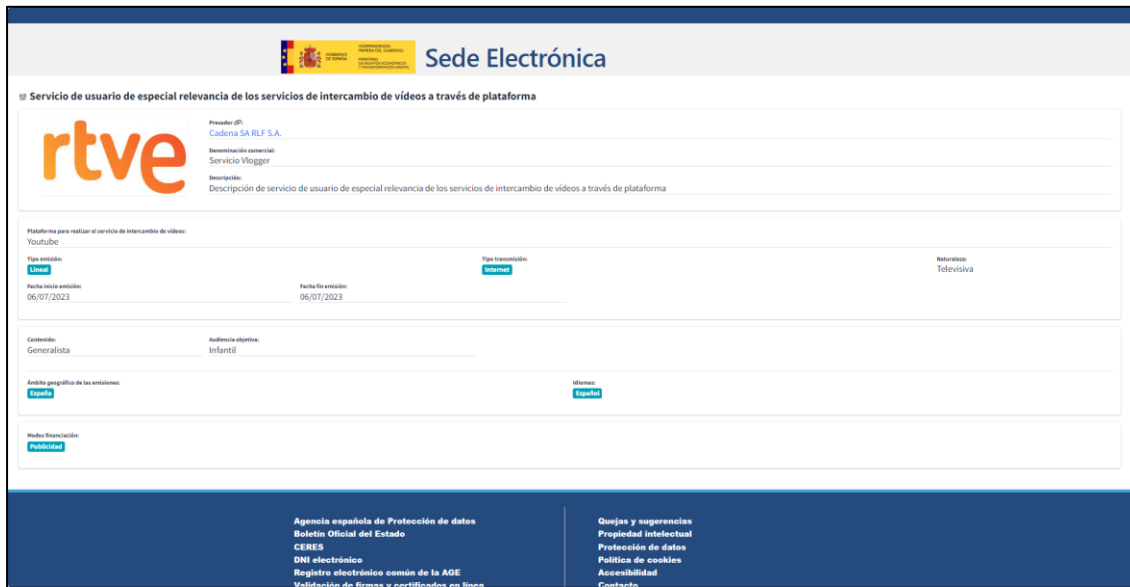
GOBIERNO DE ESPAÑA VICEPRESIDENCIA PRIMERA DEL GOBIERNO MINISTERIO DE ASUNTOS ECONÓMICOS Y TRANSFORMACIÓN DIGITAL

Sede Electrónica

Servicio de usuario de especial relevancia de los servicios de intercambio de vídeos a través de plataforma

rtve

Presador (P):
Cadena SA RLF S.A.

Denominación comercial:
Servicio Vlogger

Descripción:
Descripción de servicio de usuario de especial relevancia de los servicios de intercambio de vídeos a través de plataforma

Plataforma para realizar el servicio de intercambio de vídeos:
Youtube

Tipo emisión:
Lineal

Tipo transmisión:
Internet

Naturaleza:
Televisiva

Fecha inicio emisión:
06/07/2023

Fecha fin emisión:
06/07/2023

Contenido:
Generalista

Audiencia objetiva:
Infantil

Ámbito geográfico de las emisiones:
España

Idiomas:
Español

Modos financiación:
Publicidad

Agencia española de Protección de datos
Boletín Oficial del Estado
CERES
DNI electrónico
Registro electrónico común de la AGE
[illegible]

Quejas y sugerencias
Propiedad intelectual
Protección de datos
Política de cookies
Accesibilidad
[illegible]